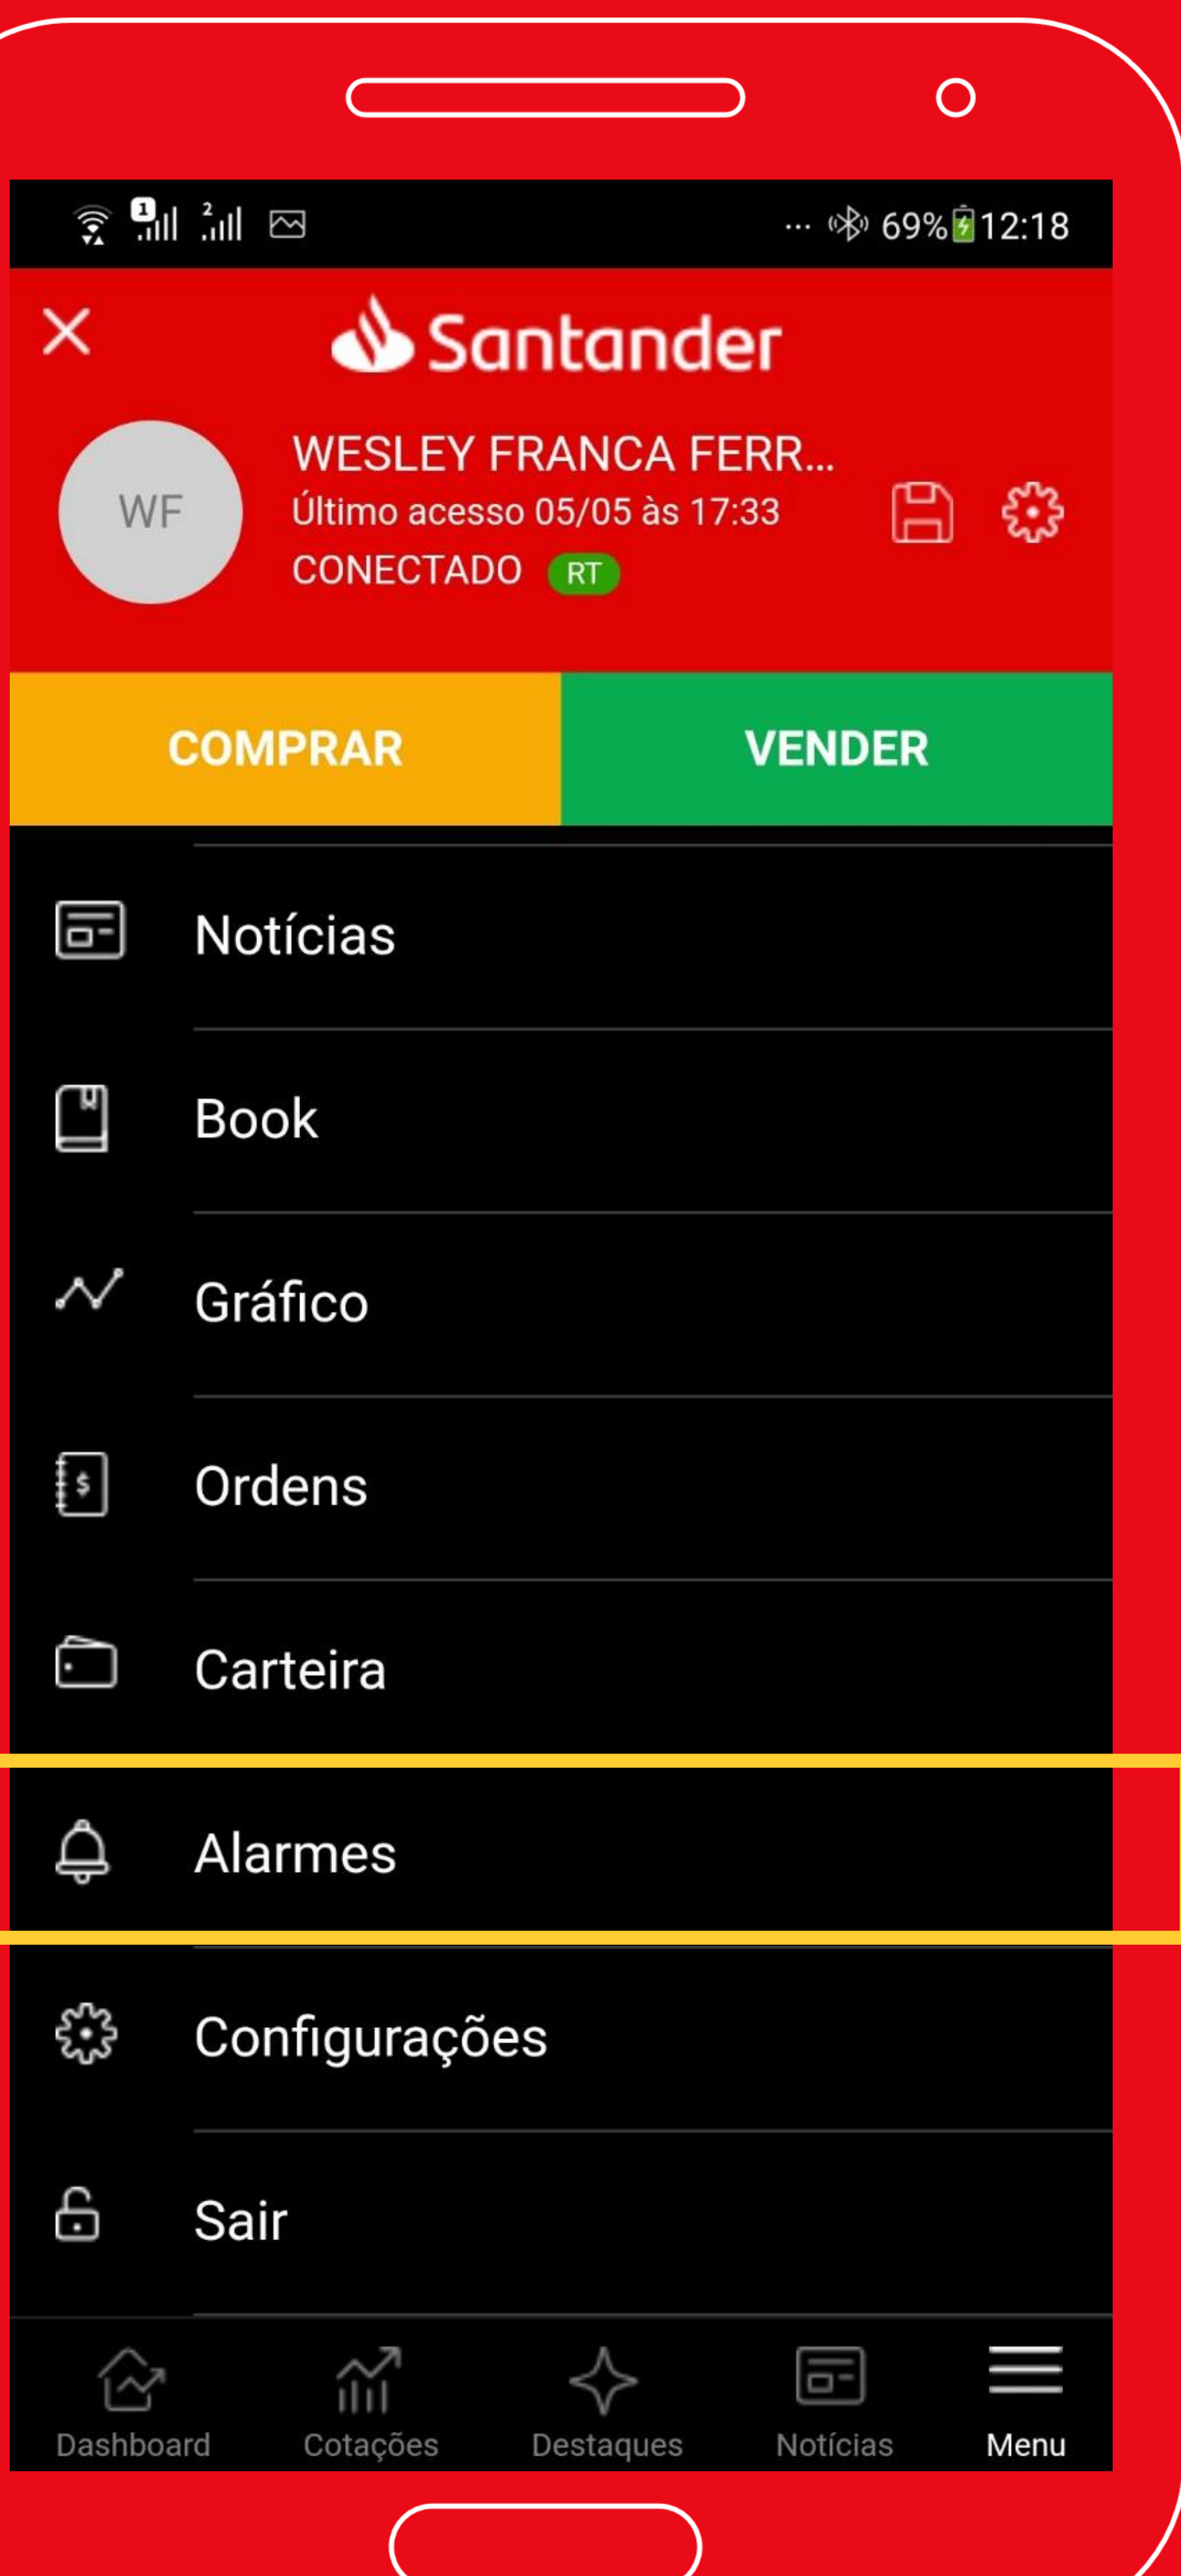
1 2 ... 69% 12:18

Santander

WF

WESLEY FRANCA FERR...
Último acesso 05/05 às 17:33
CONECTADO RT

COMPRAR

VENDER

Notícias

Book

Gráfico

Ordens

Carteira

Alarmes

Configurações

Sair

Dashboard
Cotações
Destaques
Notícias
Menu